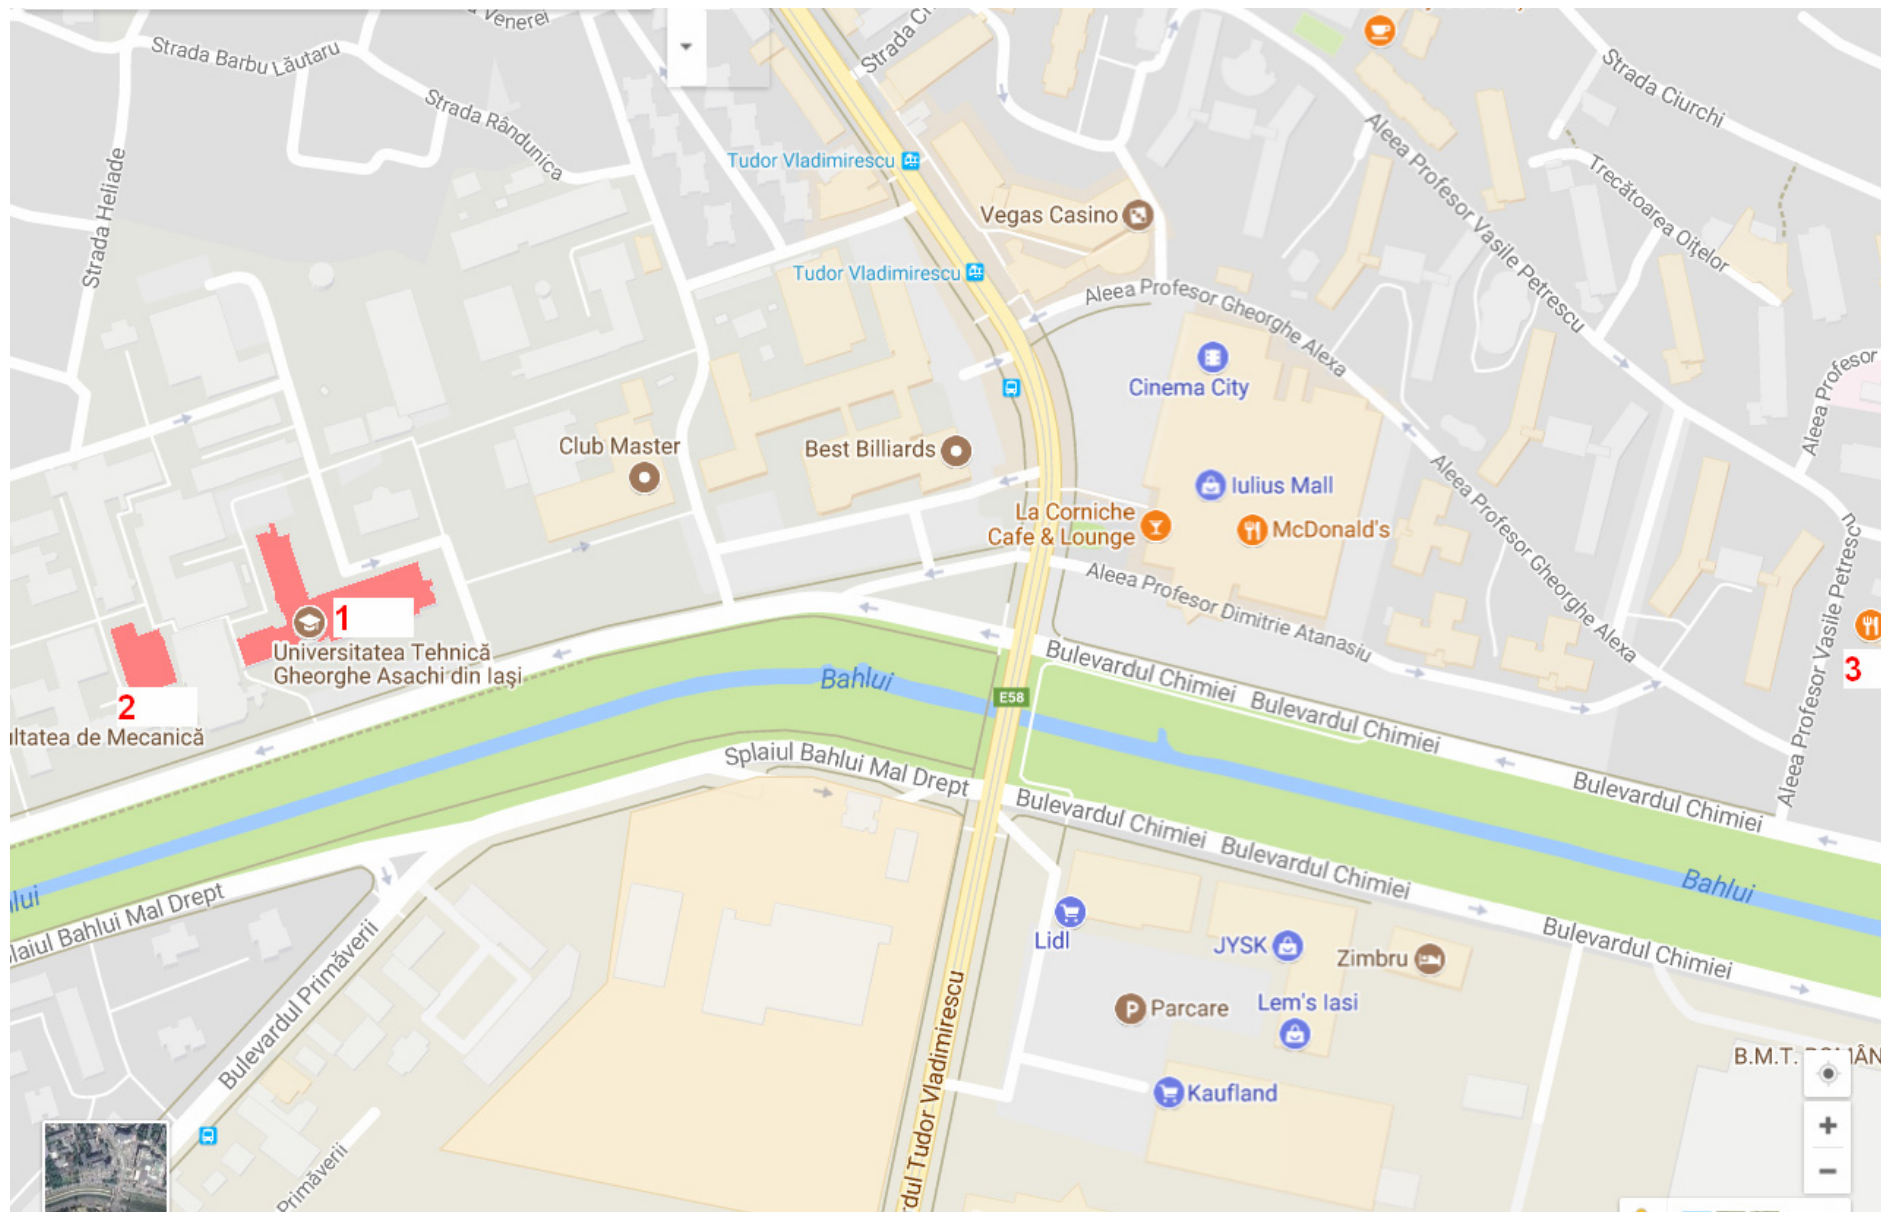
Venerei
Strada Barbu Lăutaru
Strada Rândunica
Strada Heliade
Strada Ci
Strada Ciurchi
Tudor Vladimirescu
Tudor Vladimirescu
Vegas Casino
Aleea Profesor Vasile Petrescu
Trecătoarea Oițelor
Aleea Profesor Gheorghe Alexa
Aleea Profesor
Cinema City
Club Master
Best Billiards
Iulius Mall
La Corniche Cafe & Lounge
McDonald's
Aleea Profesor Gheorghe Alexa
Aleea Profesor Dimitrie Atanasiu
Aleea Profesor Vasile Petrescu
1
Universitatea Tehnică Gheorghe Asachi din Iași
2
ltatea de Mecanică
3
Bahlui
E58
Bulevardul Chimiei
Bulevardul Chimiei
Bulevardul Chimiei
Splaiul Bahlui Mal Drept
Bulevardul Chimiei
Bulevardul Chimiei
Bahlui
Bulevardul Chimiei
lui
laiul Bahlui Mal Drept
Bulevardul Primăverii
Lidl
JYSK
Zimbru
Parcare
Lem's Iasi
Kaufland
B.M.T. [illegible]ÂN
dul Tudor Vladimirescu
Primăverii
+
−